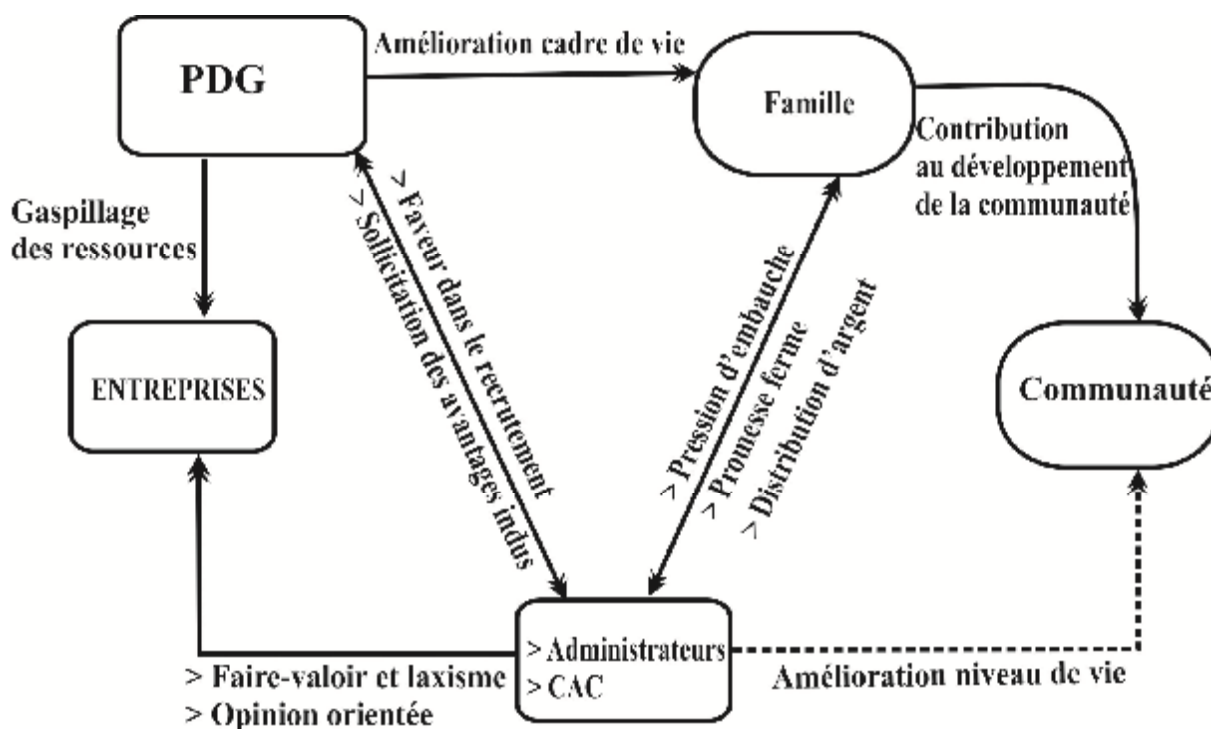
PDG

Amélioration cadre de vie

Famille

Contribution au développement de la communauté

Gaspillage des ressources

> Faveur dans le recrutement
> Sollicitation des avantages indus

> Pression d'embauche
> Promesse ferme
> Distribution d'argent

ENTREPRISES

Communauté

> Administrateurs
> CAC

> Faire-valoir et laxisme
> Opinion orientée

Amélioration niveau de vie